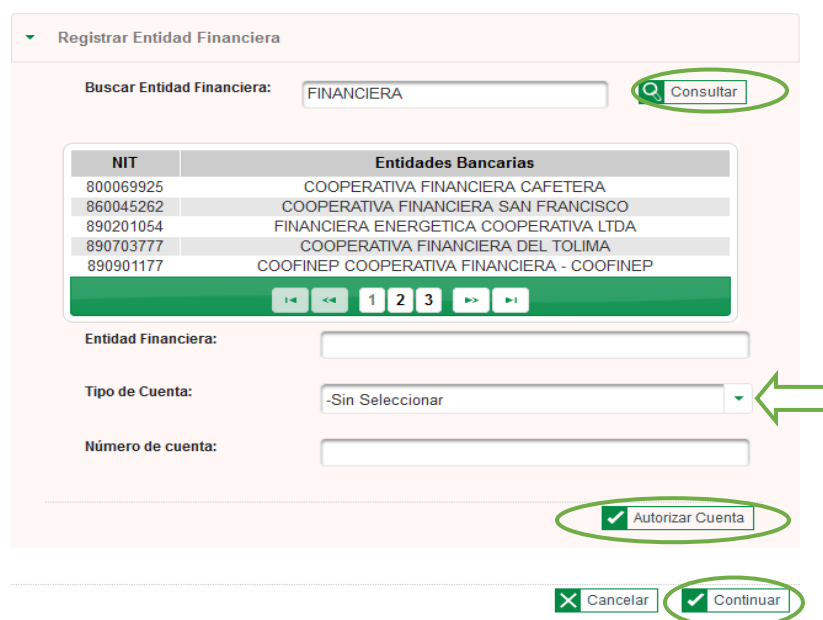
Registrar Entidad Financiera

Buscar Entidad Financiera: FINANCIERA

Consultar

| NIT | Entidades Bancarias |
|---|---|
| 800069925 | COOPERATIVA FINANCIERA CAFETERA |
| 860045262 | COOPERATIVA FINANCIERA SAN FRANCISCO |
| 890201054 | FINANCIERA ENERGETICA COOPERATIVA LTDA |
| 890703777 | COOPERATIVA FINANCIERA DEL TOLIMA |
| 890901177 | COOFINEP COOPERATIVA FINANCIERA - COOFINEP |

1 2 3

Entidad Financiera:

Tipo de Cuenta: -Sin Seleccionar

Número de cuenta:

Autorizar Cuenta

Cancelar

Continuar